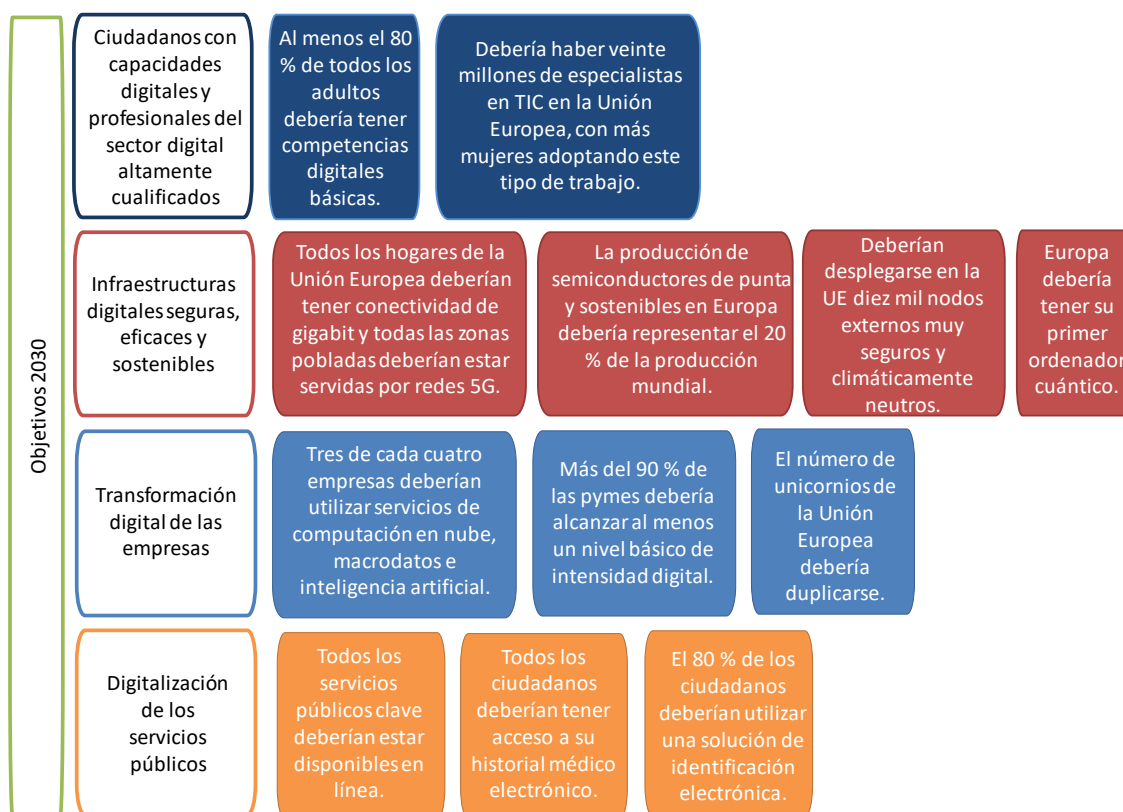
Objetivos 2030

Ciudadanos con capacidades digitales y profesionales del sector digital altamente cualificados

Al menos el 80 % de todos los adultos debería tener competencias digitales básicas.

Debería haber veinte millones de especialistas en TIC en la Unión Europea, con más mujeres adoptando este tipo de trabajo.

Infraestructuras digitales seguras, eficaces y sostenibles

Todos los hogares de la Unión Europea deberían tener conectividad de gigabit y todas las zonas pobladas deberían estar servidas por redes 5G.

La producción de semiconductores de punta y sostenibles en Europa debería representar el 20 % de la producción mundial.

Deberían desplegarse en la UE diez mil nodos externos muy seguros y climáticamente neutros.

Europa debería tener su primer ordenador cuántico.

Transformación digital de las empresas

Tres de cada cuatro empresas deberían utilizar servicios de computación en nube, macrodatos e inteligencia artificial.

Más del 90 % de las pymes debería alcanzar al menos un nivel básico de intensidad digital.

El número de unicornios de la Unión Europea debería duplicarse.

Digitalización de los servicios públicos

Todos los servicios públicos clave deberían estar disponibles en línea.

Todos los ciudadanos deberían tener acceso a su historial médico electrónico.

El 80 % de los ciudadanos deberían utilizar una solución de identificación electrónica.